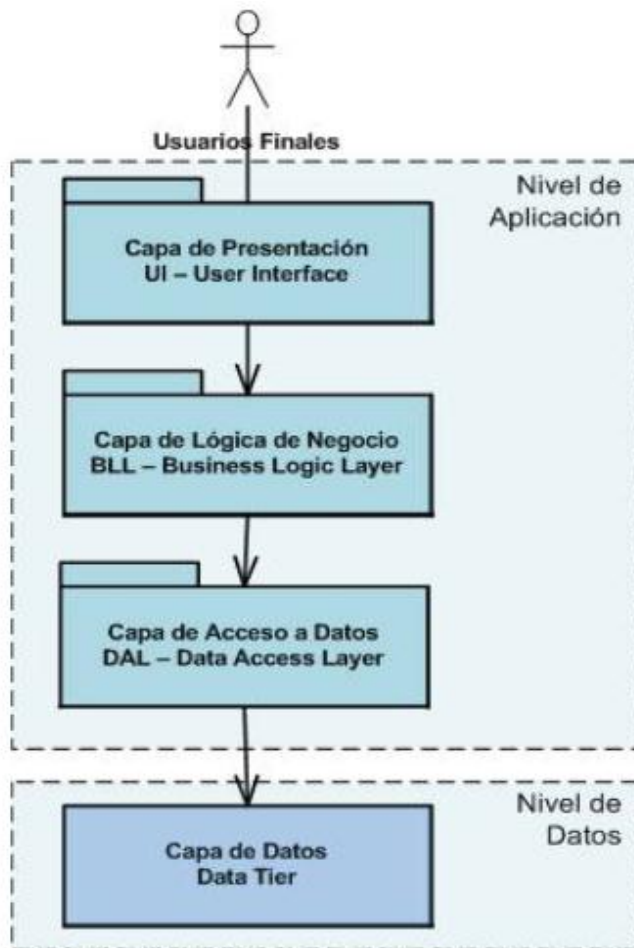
Usuarios Finales

Nivel de Aplicación

Capa de Presentación
UI – User Interface

Capa de Lógica de Negocio
BLL – Business Logic Layer

Capa de Acceso a Datos
DAL – Data Access Layer

Nivel de Datos

Capa de Datos
Data Tier